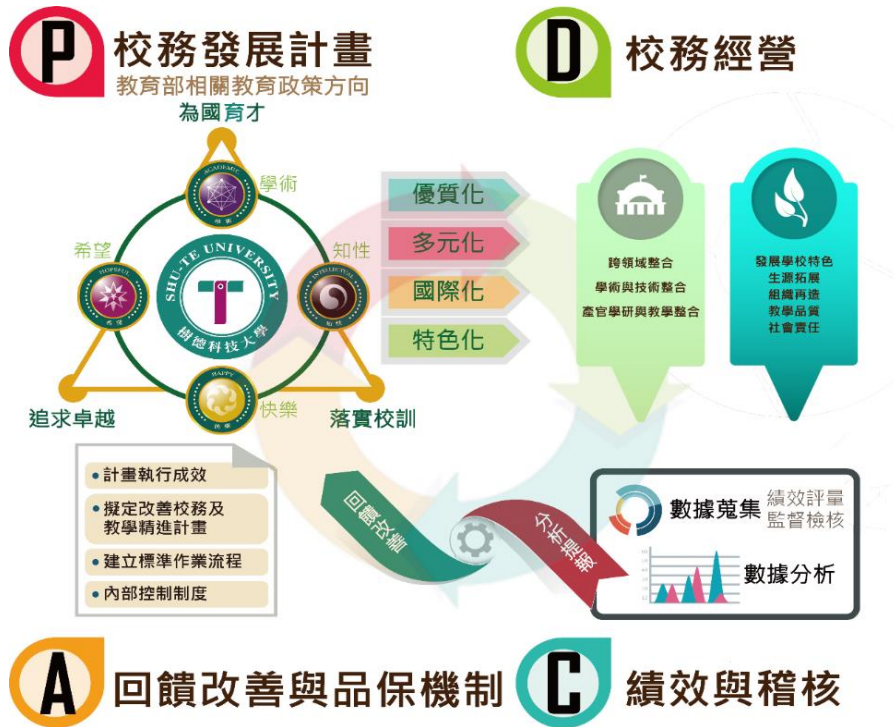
P 校務發展計畫
教育部相關教育政策方向

D 校務經營

為國育才
ACADEMIC 學術
學術
希望
HOPEFUL 希望
知性
INTELLECTUAL 知性
SHU-TE UNIVERSITY
樹德科技大學
HAPPY 快樂
快樂
追求卓越
落實校訓

優質化
多元化
國際化
特色化

跨領域整合
學術與技術整合
產官學研與教學整合

發展學校特色
生源拓展
組織再造
教學品質
社會責任

• 計畫執行成效
• 擬定改善校務及教學精進計畫
• 建立標準作業流程
• 內部控制制度

回饋改善
分析提報

數據蒐集
績效評量
監督檢核
數據分析

A 回饋改善與品保機制

C 績效與稽核